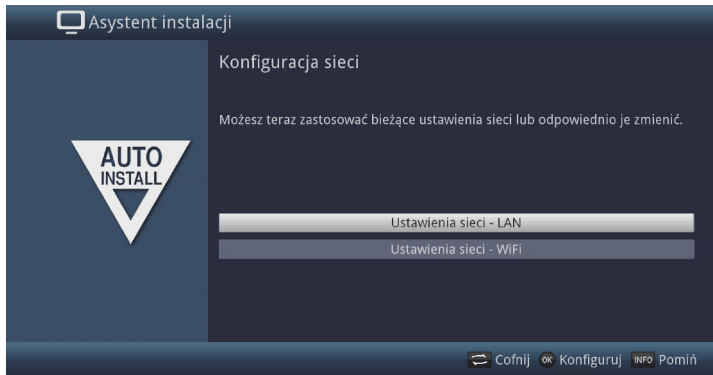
Asystent instalacji

Konfiguracja sieci

Możesz teraz zastosować bieżące ustawienia sieci lub odpowiednio je zmienić.

AUTO INSTALL

Ustawienia sieci - LAN

Ustawienia sieci - WiFi

Cofnij OK Konfiguruj INFO Pomiń